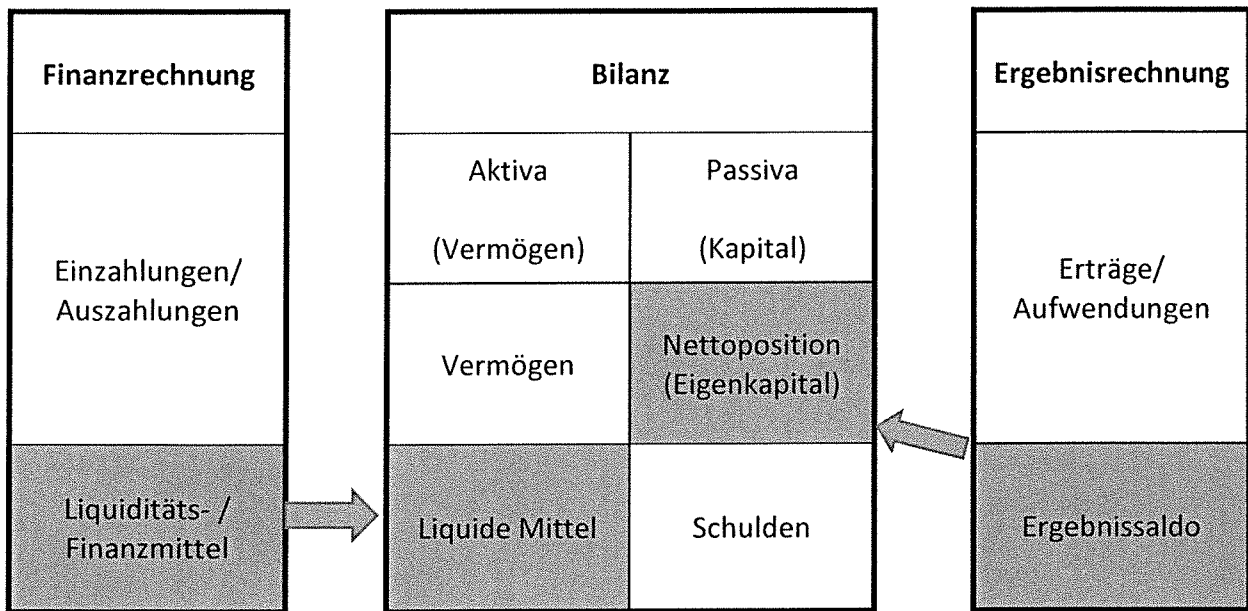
Finanzrechnung

Einzahlungen/
Auszahlungen

Liquiditäts- /
Finanzmittel

Bilanz

| Aktiva (Vermögen) | Passiva (Kapital) |
|---|---|
| Vermögen | Nettoposition (Eigenkapital) |
| Liquide Mittel | Schulden |

Ergebnisrechnung

Erträge/
Aufwendungen

Ergebnissaldo